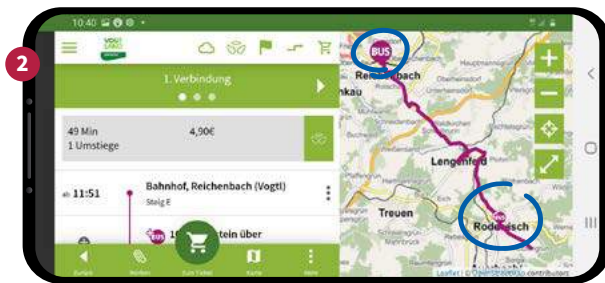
2

10:40

1. Verbindung

49 Min
1 Umstiege

4,90€

ab 11:51

Bahnhof, Reichenbach (Vogtl)
Steig E

BUS

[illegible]tein über

Reichenbach

Lengenfeld

Treuen

Rodewisch

BUS

BUS

Leaflet | © OpenStreetMap contributors